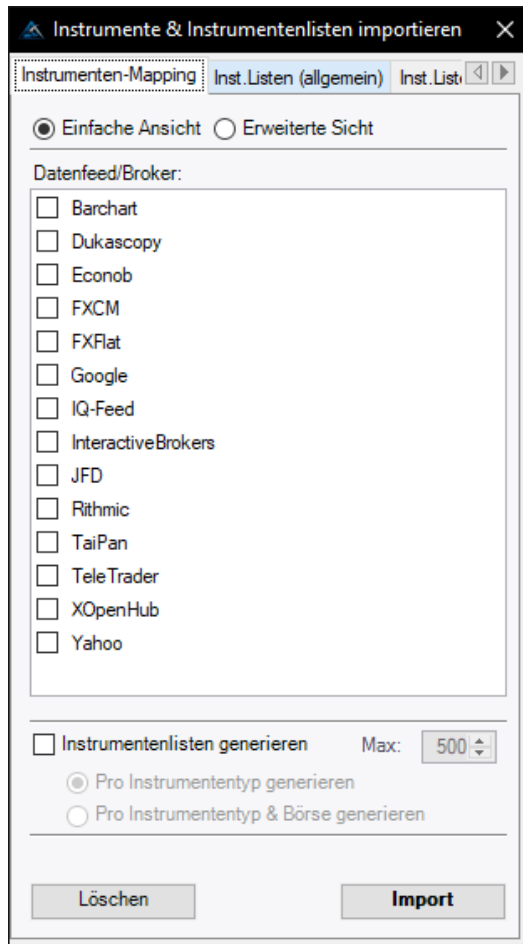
Instrumente & Instrumentenlisten importieren ✕

Instrumenten-Mapping | Inst.Listen (allgemein) | Inst.List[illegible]

Einfache Ansicht
Erweiterte Sicht

Datenfeed/Broker:

Barchart
Dukascopy
Econob
FXCM
FXFlat
Google
IQ-Feed
InteractiveBrokers
JFD
Rithmic
TaiPan
TeleTrader
XOpenHub
Yahoo

Instrumentenlisten generieren
Max: 500

Pro Instrumententyp generieren
Pro Instrumententyp & Börse generieren

Löschen
Import